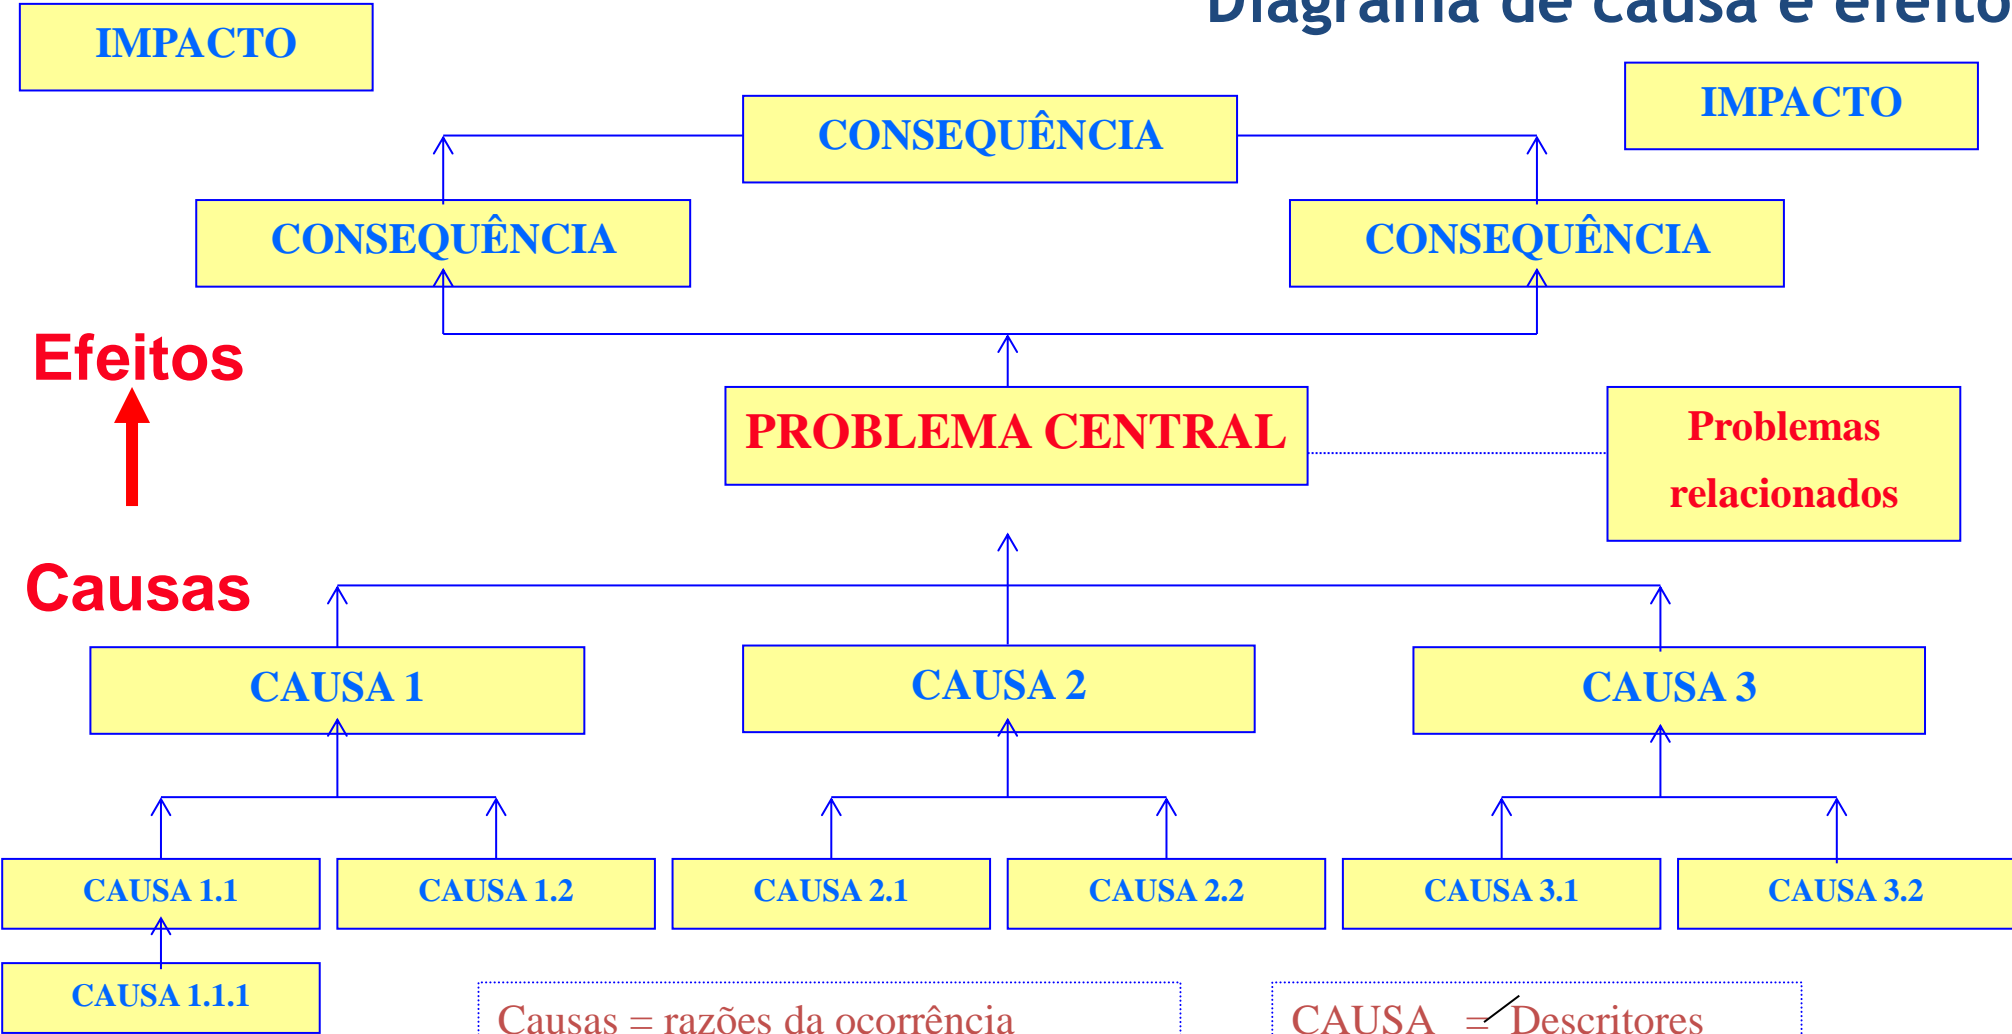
Diagrama de causa e efeito

IMPACTO

IMPACTO

CONSEQUÊNCIA

CONSEQUÊNCIA

CONSEQUÊNCIA

Efeitos

PROBLEMA CENTRAL

Problemas relacionados

Causas

CAUSA 1

CAUSA 2

CAUSA 3

CAUSA 1.1

CAUSA 1.2

CAUSA 2.1

CAUSA 2.2

CAUSA 3.1

CAUSA 3.2

CAUSA 1.1.1

Causas = razões da ocorrência

CAUSA ≠ Descritores